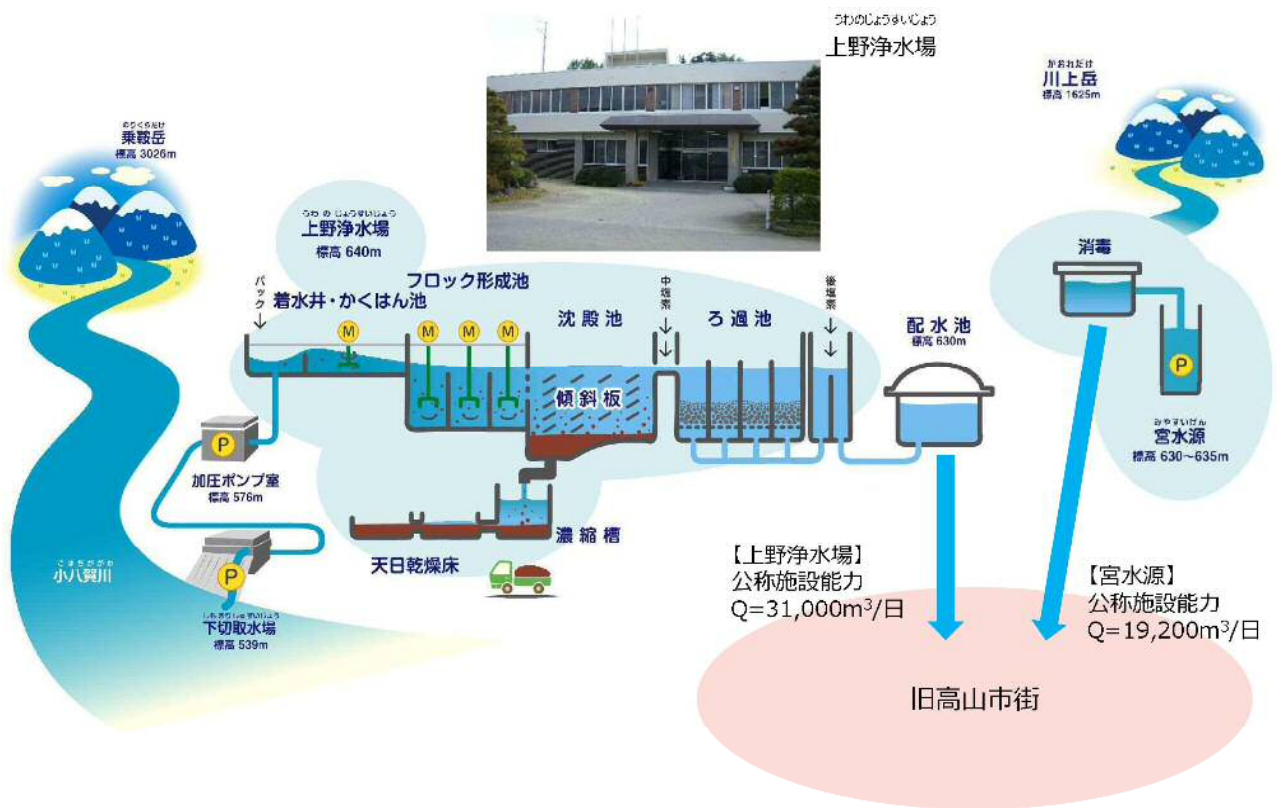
うわのじょうすいじょう
上野浄水場

かわうえだけ
川上岳
標高 1625m

のりくらだけ
乗鞍岳
標高 3026m

うわのじょうすいじょう
上野浄水場
標高 640m

パック

着水井・かくはん池

フロック形成池

M M M M

沈殿池

中塩素

ろ過池

後塩素

配水池
標高 630m

消毒

傾斜板

P

加圧ポンプ室
標高 576m

濃縮槽

天日乾燥床

P

みやすいげん
宮水源
標高 630~635m

こはちがかわ
小八賀川

P

しもきりしゅすいじょう
下切取水場
標高 539m

【上野浄水場】
公称施設能力
Q=31,000m$^3$/日

【宮水源】
公称施設能力
Q=19,200m$^3$/日

旧高山市街